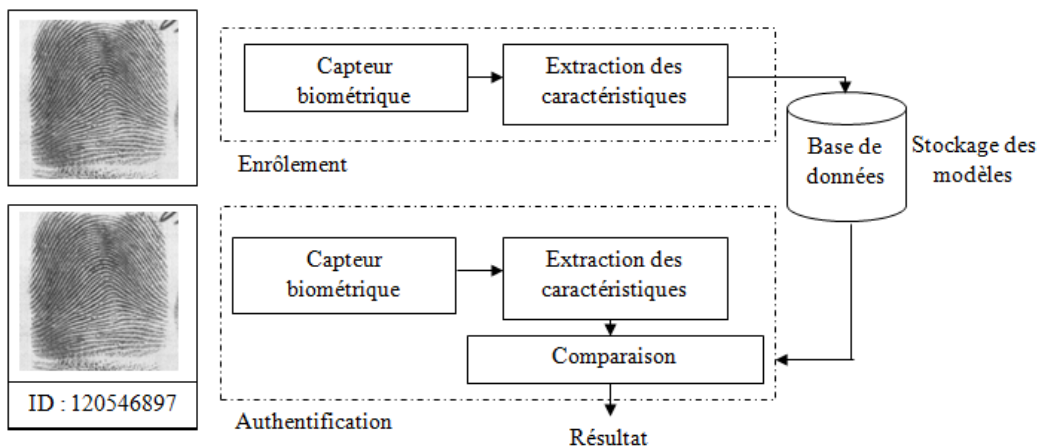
Capteur biométrique

Extraction des caractéristiques

Enrôlement

Base de données

Stockage des modèles

Capteur biométrique

Extraction des caractéristiques

Comparaison

ID : 120546897

Authentification

Résultat